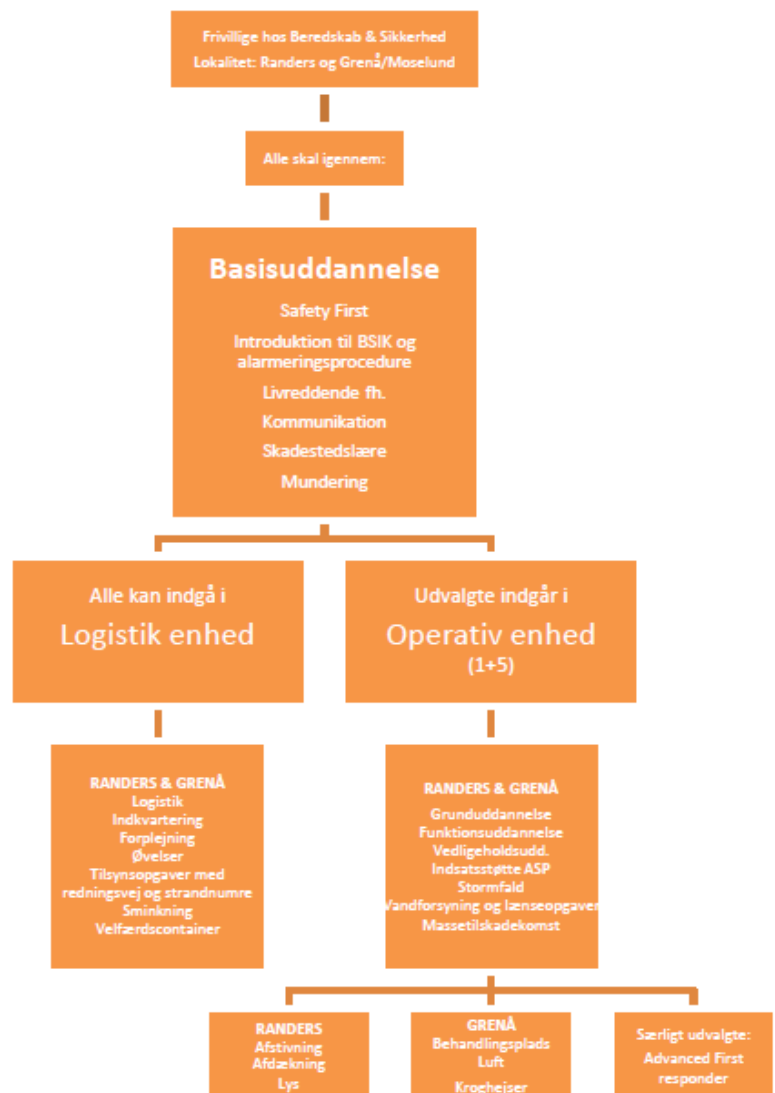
Frivillige hos Beredskab & Sikkerhed
Lokalitet: Randers og Grenå/Moselund

Alle skal igennem:

Basisuddannelse
Safety First
Introduktion til BSIK og alarmeringsprocedure
Livreddende fh.
Kommunikation
Skadestedslære
Mundering

Alle kan indgå i
Logistik enhed

Udvalgte indgår i
Operativ enhed
(1+5)

RANDERS & GRENÅ
Logistik
Indkvartering
Forplejning
Øvelser
Tilsynsopgaver med redningsvej og strandnumre
Sminkning
Velfærdscontainer

RANDERS & GRENÅ
Grunduddannelse
Funktionsuddannelse
Vedligeholdsudd.
Indsatsstøtte ASP
Stormfald
Vandforsyning og lænseopgaver
Massetilskadekomst

RANDERS
Afstivning
Afdækning
Lys

GRENÅ
Behandlingsplads
Luft
Krogheiser

Særligt udvalgte:
Advanced First responder